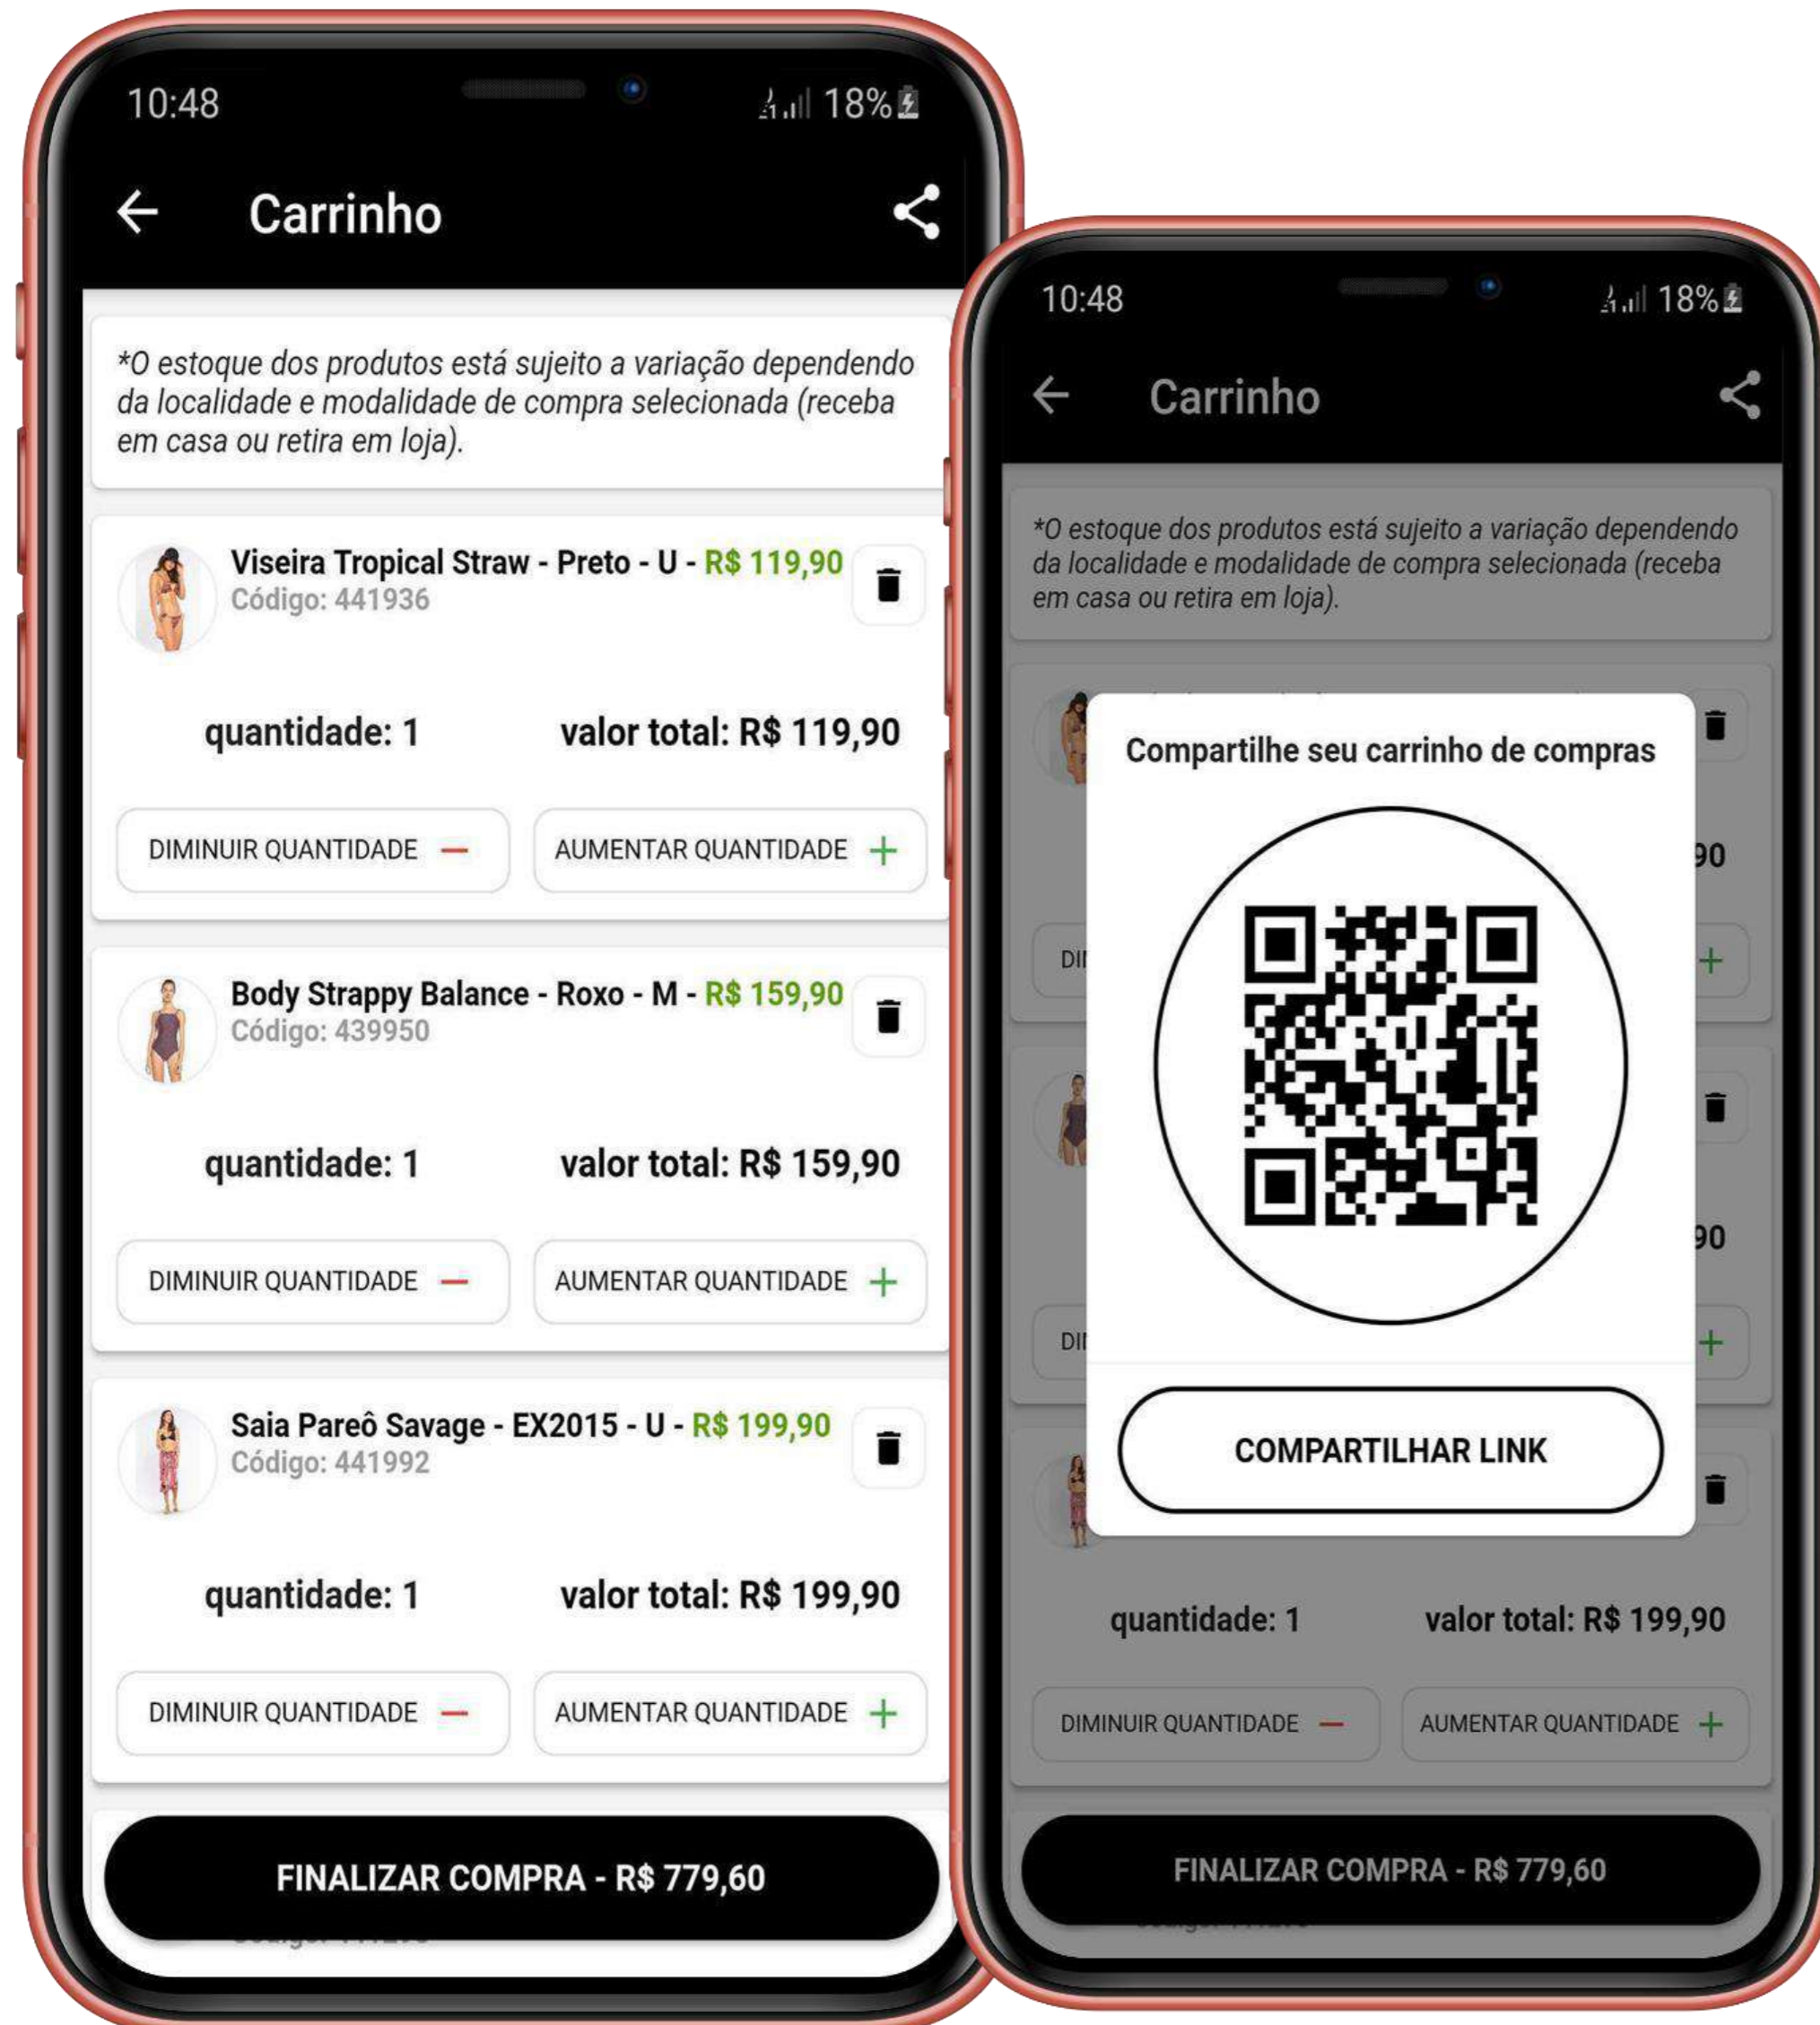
10:48 18%

Carrinho

*O estoque dos produtos está sujeito a variação dependendo da localidade e modalidade de compra selecionada (receba em casa ou retira em loja).

Viseira Tropical Straw - Preto - U - R$ 119,90
Código: 441936

quantidade: 1 valor total: R$ 119,90

DIMINUIR QUANTIDADE — AUMENTAR QUANTIDADE +

Body Strappy Balance - Roxo - M - R$ 159,90
Código: 439950

quantidade: 1 valor total: R$ 159,90

DIMINUIR QUANTIDADE — AUMENTAR QUANTIDADE +

Saia Pareô Savage - EX2015 - U - R$ 199,90
Código: 441992

quantidade: 1 valor total: R$ 199,90

DIMINUIR QUANTIDADE — AUMENTAR QUANTIDADE +

FINALIZAR COMPRA - R$ 779,60

10:48 18%

Carrinho

*O estoque dos produtos está sujeito a variação dependendo da localidade e modalidade de compra selecionada (receba em casa ou retira em loja).

Compartilhe seu carrinho de compras

COMPARTILHAR LINK

quantidade: 1 valor total: R$ 199,90

DIMINUIR QUANTIDADE — AUMENTAR QUANTIDADE +

FINALIZAR COMPRA - R$ 779,60